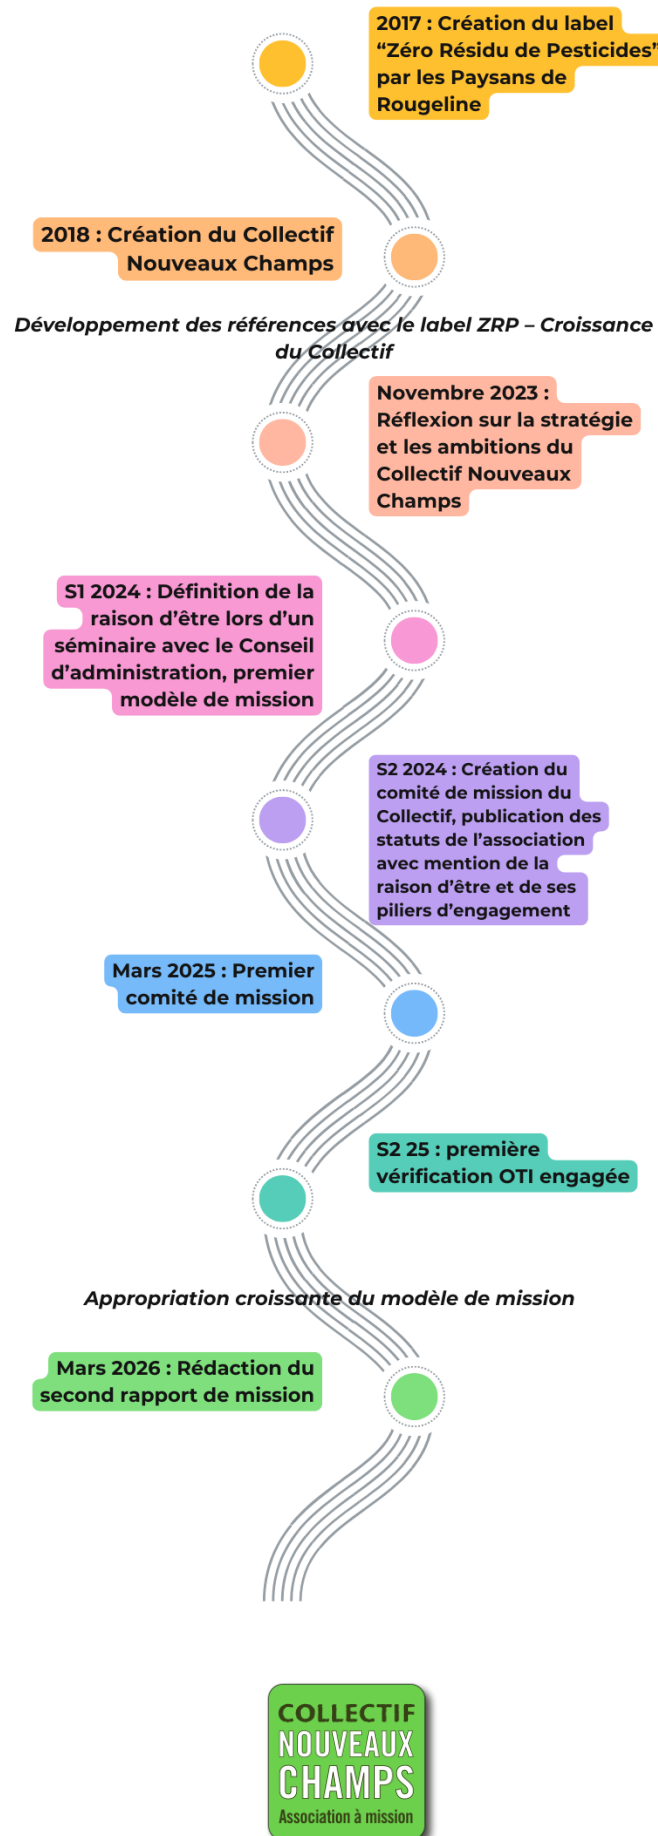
2017 : Création du label “Zéro Résidu de Pesticides” par les Paysans de Rougeline

2018 : Création du Collectif Nouveaux Champs

Développement des références avec le label ZRP – Croissance du Collectif

Novembre 2023 : Réflexion sur la stratégie et les ambitions du Collectif Nouveaux Champs

S1 2024 : Définition de la raison d’être lors d’un séminaire avec le Conseil d’administration, premier modèle de mission

S2 2024 : Création du comité de mission du Collectif, publication des statuts de l’association avec mention de la raison d’être et de ses piliers d’engagement

Mars 2025 : Premier comité de mission

S2 25 : première vérification OTI engagée

Appropriation croissante du modèle de mission

Mars 2026 : Rédaction du second rapport de mission

COLLECTIF NOUVEAUX CHAMPS Association à mission